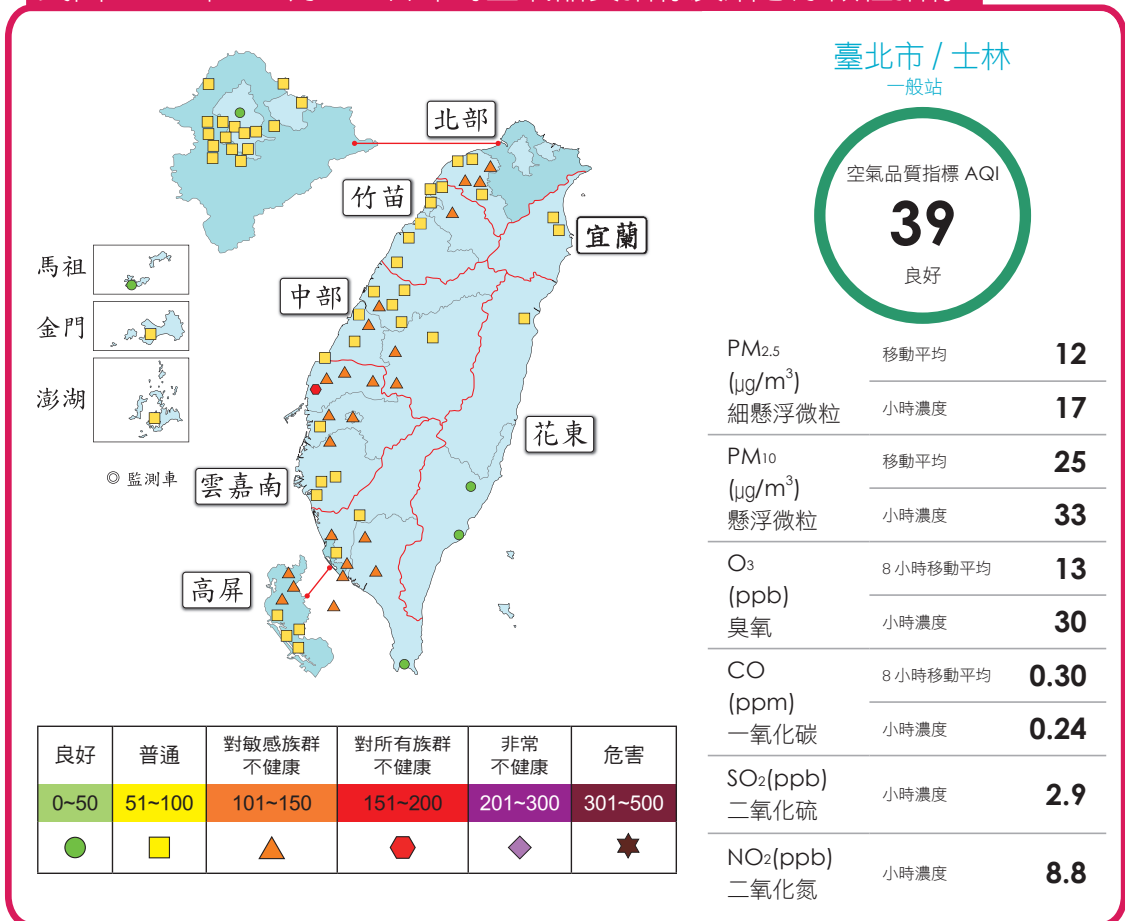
北部

竹苗

宜蘭

馬祖

金門

中部

澎湖

花東

◎ 監測車

雲嘉南

高屏

臺北市 / 士林
一般站

空氣品質指標 AQI
39
良好

| | | |
|---|---|---|
| PM2.5 ($\mu g/m^3$) 細懸浮微粒 | 移動平均 | 12 |
| | 小時濃度 | 17 |
| PM10 ($\mu g/m^3$) 懸浮微粒 | 移動平均 | 25 |
| | 小時濃度 | 33 |
| O3 (ppb) 臭氧 | 8 小時移動平均 | 13 |
| | 小時濃度 | 30 |
| CO (ppm) 一氧化碳 | 8 小時移動平均 | 0.30 |
| | 小時濃度 | 0.24 |
| SO2(ppb) 二氧化硫 | 小時濃度 | 2.9 |
| NO2(ppb) 二氧化氮 | 小時濃度 | 8.8 |

| 良好 | 普通 | 對敏感族群不健康 | 對所有族群不健康 | 非常不健康 | 危害 |
|---|---|---|---|---|---|
| 0~50 | 51~100 | 101~150 | 151~200 | 201~300 | 301~500 |
| ● | ■ | ▲ | ⬢ | ◆ | ✶ |